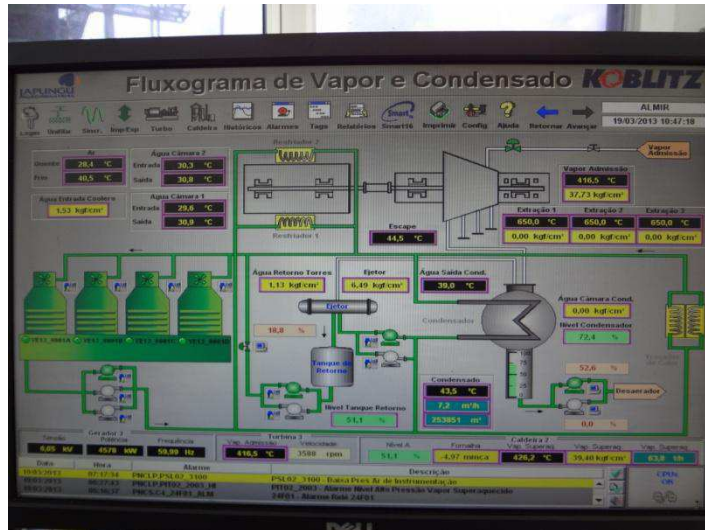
Fluxograma de Vapor e Condensado KOBLITZ

ALMIR
19/03/2013 10:47:18

Logon Unidade Sincr. Insp/Esp Turbo Caldeira Históricos Alarmes Tags Relatórios Smart16 Imprimir Config Ajuda Retornar Avançar

Ar
Umidade 28,4 °C
Frio 40,5 °C

Água Entrada Coolers
1,53 kgf/cm²

Água Câmara 2
Entrada 30,3 °C
Saída 30,8 °C

Água Câmara 1
Entrada 29,6 °C
Saída 30,9 °C

Resfriador 2

Resfriador 1

Escape
44,5 °C

Vapor Admissão

Vapor Admissão
416,5 °C
37,73 kgf/cm²

Extração 1
650,0 °C
0,00 kgf/cm²

Extração 2
650,0 °C
0,00 kgf/cm²

Extração 3
650,0 °C
0,00 kgf/cm²

Água Retorno Torres
1,13 kgf/cm²

Ejetor
6,49 kgf/cm²

Água Saída Cond.
39,0 °C

Ejetor

Condensador

Água Câmara Cond.
0,00 kgf/cm²

Nível Condensador
72,4 %

10,0 %

Tanque de Retorno

Nível Tanque Retorno
51,1 %

Condensado
43,5 °C
7,2 m³/h
353851 m³

52,6 %

Desaerador

0,0 %

Gerador 2
Tensão 6,65 kV
Potência 4578 kW
Frequência 59,99 Hz

Turbina 2
Vap. Admissão 416,5 °C
Velocidade 3588 rpm

Nível A 51,1 %
Fornalha -4,97 mmca

Caldeira 2
Vap. Superaq. 426,2 °C
Vap. Superaq. 39,48 kgf/cm²
Vap. Superaq. 63,8 t/h

Data | Hora | Alarme | Descrição
19/03/2013 | 07:47:34 | PNCLP.PSL02_3100 | PSL02_3100 - Baixa Pres Ar de Instrumentação
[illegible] | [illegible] | PNCLP.PIT02_2003_HI | PIT02_2003 - Alarme Nível Alto Pressão Vapor Superaquecido
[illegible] | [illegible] | PNCS.C4_24F01_BLM | 24F01 - Alarme Relé 24F01

CPUs OK